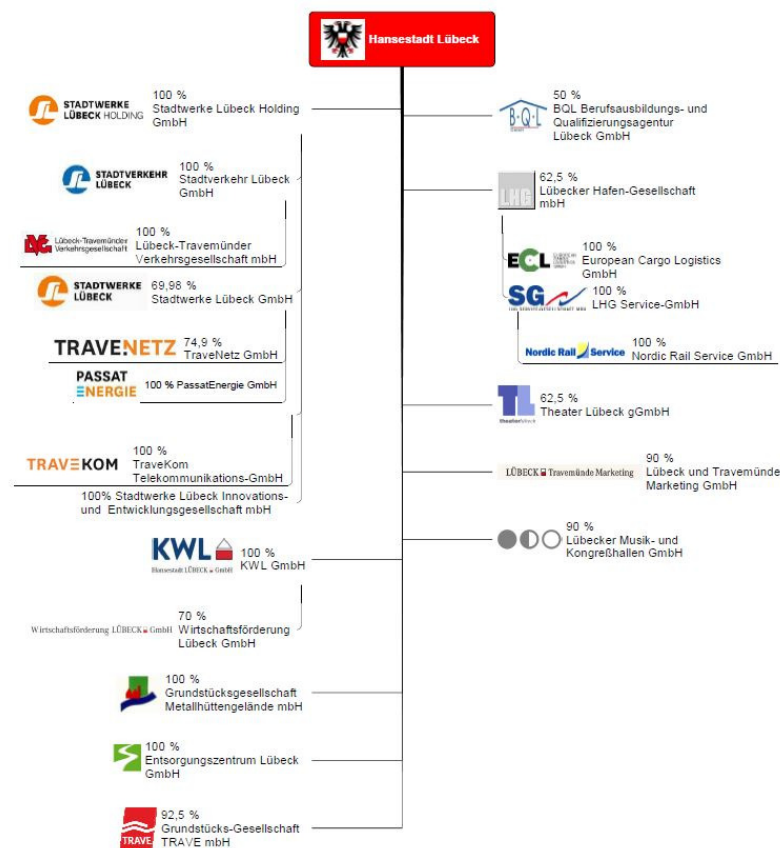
Hansestadt Lübeck

STADTWERKE LÜBECK HOLDING
100 %
Stadtwerke Lübeck Holding GmbH

STADTVERKEHR LÜBECK
100 %
Stadtverkehr Lübeck GmbH

Lübeck-Travemünder Verkehrsgesellschaft
100 %
Lübeck-Travemünder Verkehrsgesellschaft mbH

STADTWERKE LÜBECK
69,98 %
Stadtwerke Lübeck GmbH

TRAVENETZ
74,9 %
TraveNetz GmbH

PASSAT ENERGIE
100 % PassatEnergie GmbH

TRAVEKOM
100 %
TraveKom Telekommunikations-GmbH

100% Stadtwerke Lübeck Innovations- und Entwicklungsgesellschaft mbH

KWL
Hansestadt LÜBECK GmbH
100 %
KWL GmbH

Wirtschaftsförderung LÜBECK GmbH
70 %
Wirtschaftsförderung Lübeck GmbH

100 %
Grundstücksgesellschaft Metallhüttengelände mbH

100 %
Entsorgungszentrum Lübeck GmbH

TRAVE
92,5 %
Grundstücks-Gesellschaft TRAVE mbH

B·Q·L
50 %
BQL Berufsausbildungs- und Qualifizierungsagentur Lübeck GmbH

LHG
62,5 %
Lübecker Hafen-Gesellschaft mbH

ECL
100 %
European Cargo Logistics GmbH

SG
100 %
LHG Service-GmbH

Nordic Rail Service
100 %
Nordic Rail Service GmbH

theater lübeck
62,5 %
Theater Lübeck gGmbH

LÜBECK Travemünde Marketing
90 %
Lübeck und Travemünde Marketing GmbH

90 %
Lübecker Musik- und Kongreßhallen GmbH